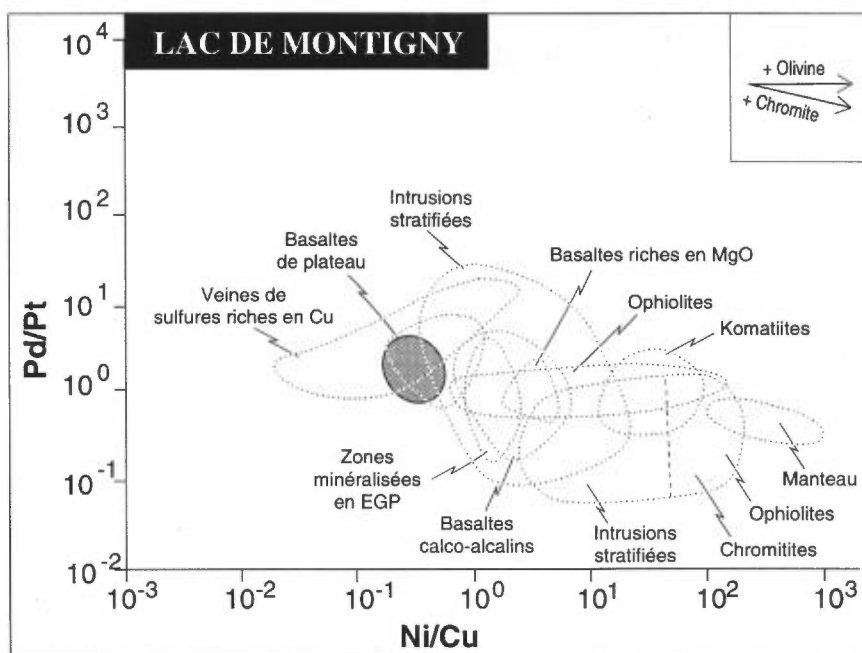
LAC DE MONTIGNY

+ Olivine
+ Chromite

$10^4$
$10^3$
$10^2$
$10^1$
$10^0$
$10^{-1}$
$10^{-2}$

Pd/Pt

Intrusions stratifiées

Basaltes de plateau

Basaltes riches en MgO

Veines de sulfures riches en Cu

Ophiolites

Komatiites

Zones minéralisées en EGP

Basaltes calco-alcalins

Intrusions stratifiées

Manteau

Ophiolites

Chromitites

$10^{-3}$
$10^{-2}$
$10^{-1}$
$10^0$
$10^1$
$10^2$
$10^3$

Ni/Cu